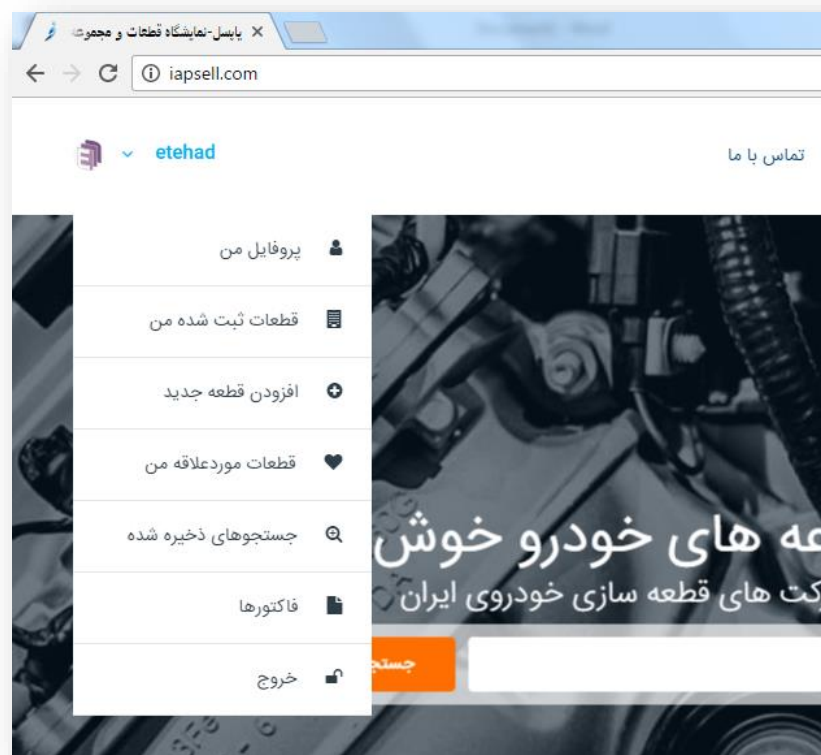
یاپسل-نمایشگاه قطعات و مجموع ×

iapsell.com

etehad

تماس با ما

پروفایل من

قطعات ثبت شده من

افزودن قطعه جدید

قطعات موردعلاقه من

جستجوهای ذخیره شده

فاکتورها

خروج

عه های خودرو خوش

کت های قطعه سازی خودروی ایران

جستج